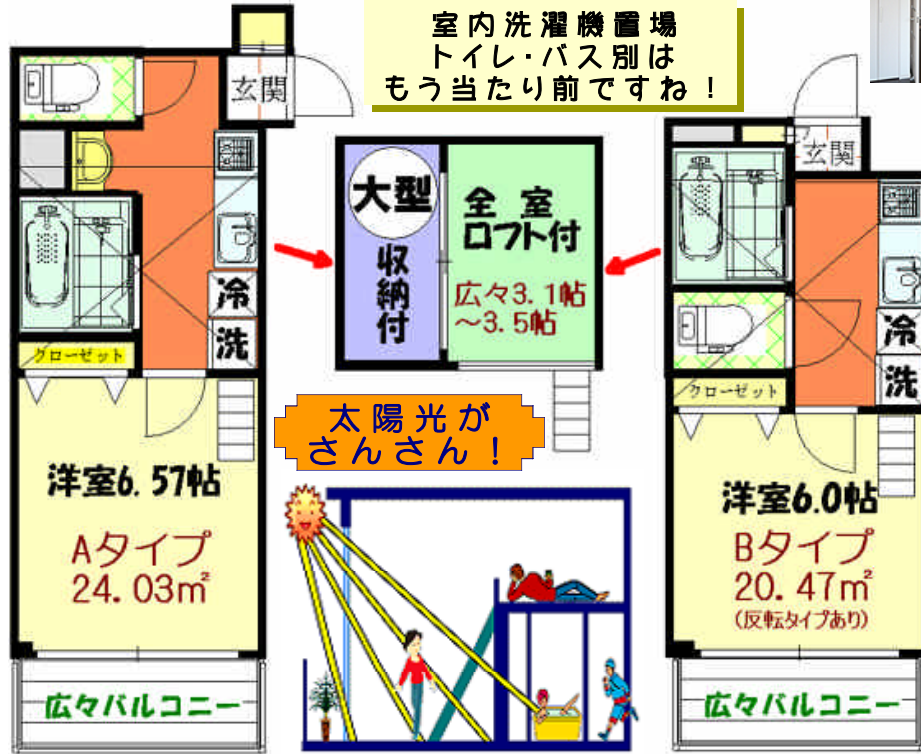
室内洗濯機置場
トイレ･バス別は
もう当たり前ですね！

玄関

冷

洗

クローゼット

大型

収納付

全室
ロフト付

広々3.1帖
～3.5帖

太陽光が
さんさん！

洋室6.57帖

Aタイプ
24.03m²

広々バルコニー

玄関

冷

洗

クローゼット

洋室6.0帖

Bタイプ
20.47m²
(反転タイプあり)

広々バルコニー